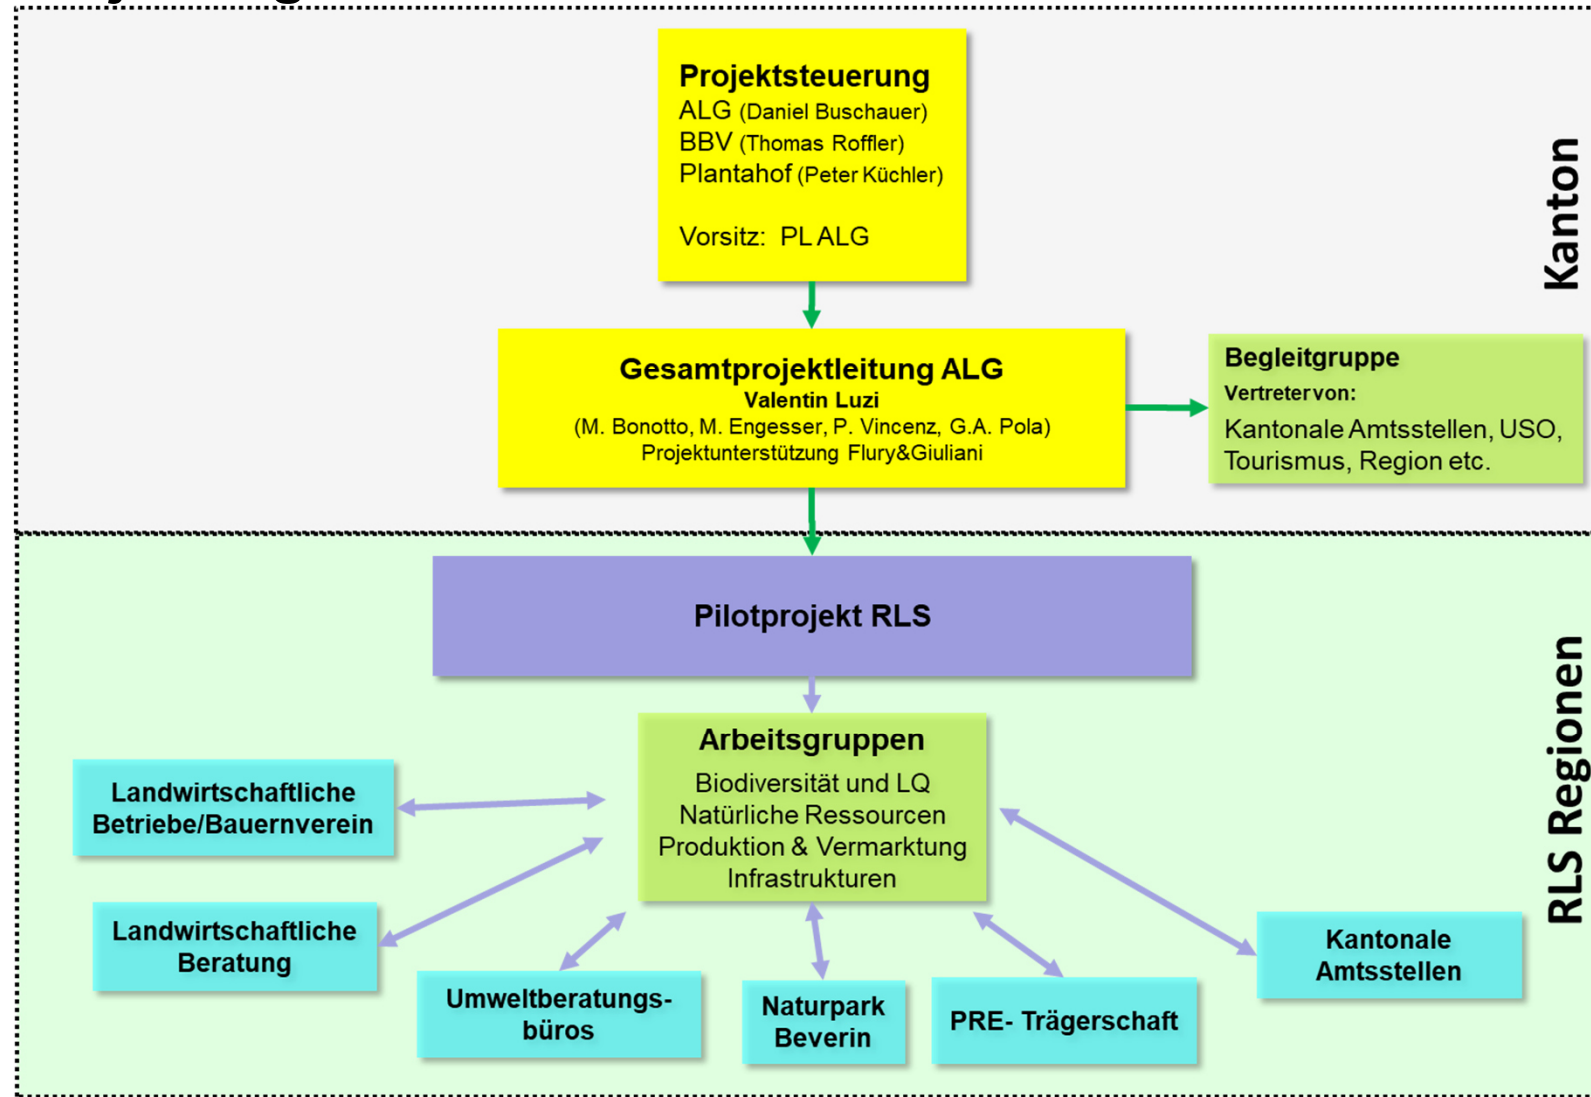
Projektsteuerung
ALG (Daniel Buschauer)
BBV (Thomas Roffler)
Plantahof (Peter Küchler)

Vorsitz: PL ALG

Kanton

Gesamtprojektleitung ALG
Valentin Luzi
(M. Bonotto, M. Engesser, P. Vincenz, G.A. Pola)
Projektunterstützung Flury&Giuliani

Begleitgruppe
Vertreter von:
Kantonale Amtsstellen, USO, Tourismus, Region etc.

Pilotprojekt RLS

RLS Regionen

Arbeitsgruppen
Biodiversität und LQ
Natürliche Ressourcen
Produktion & Vermarktung
Infrastrukturen

Landwirtschaftliche Betriebe/Bauernverein

Landwirtschaftliche Beratung

Umweltberatungsbüros

Naturpark Beverin

PRE- Trägerschaft

Kantonale Amtsstellen